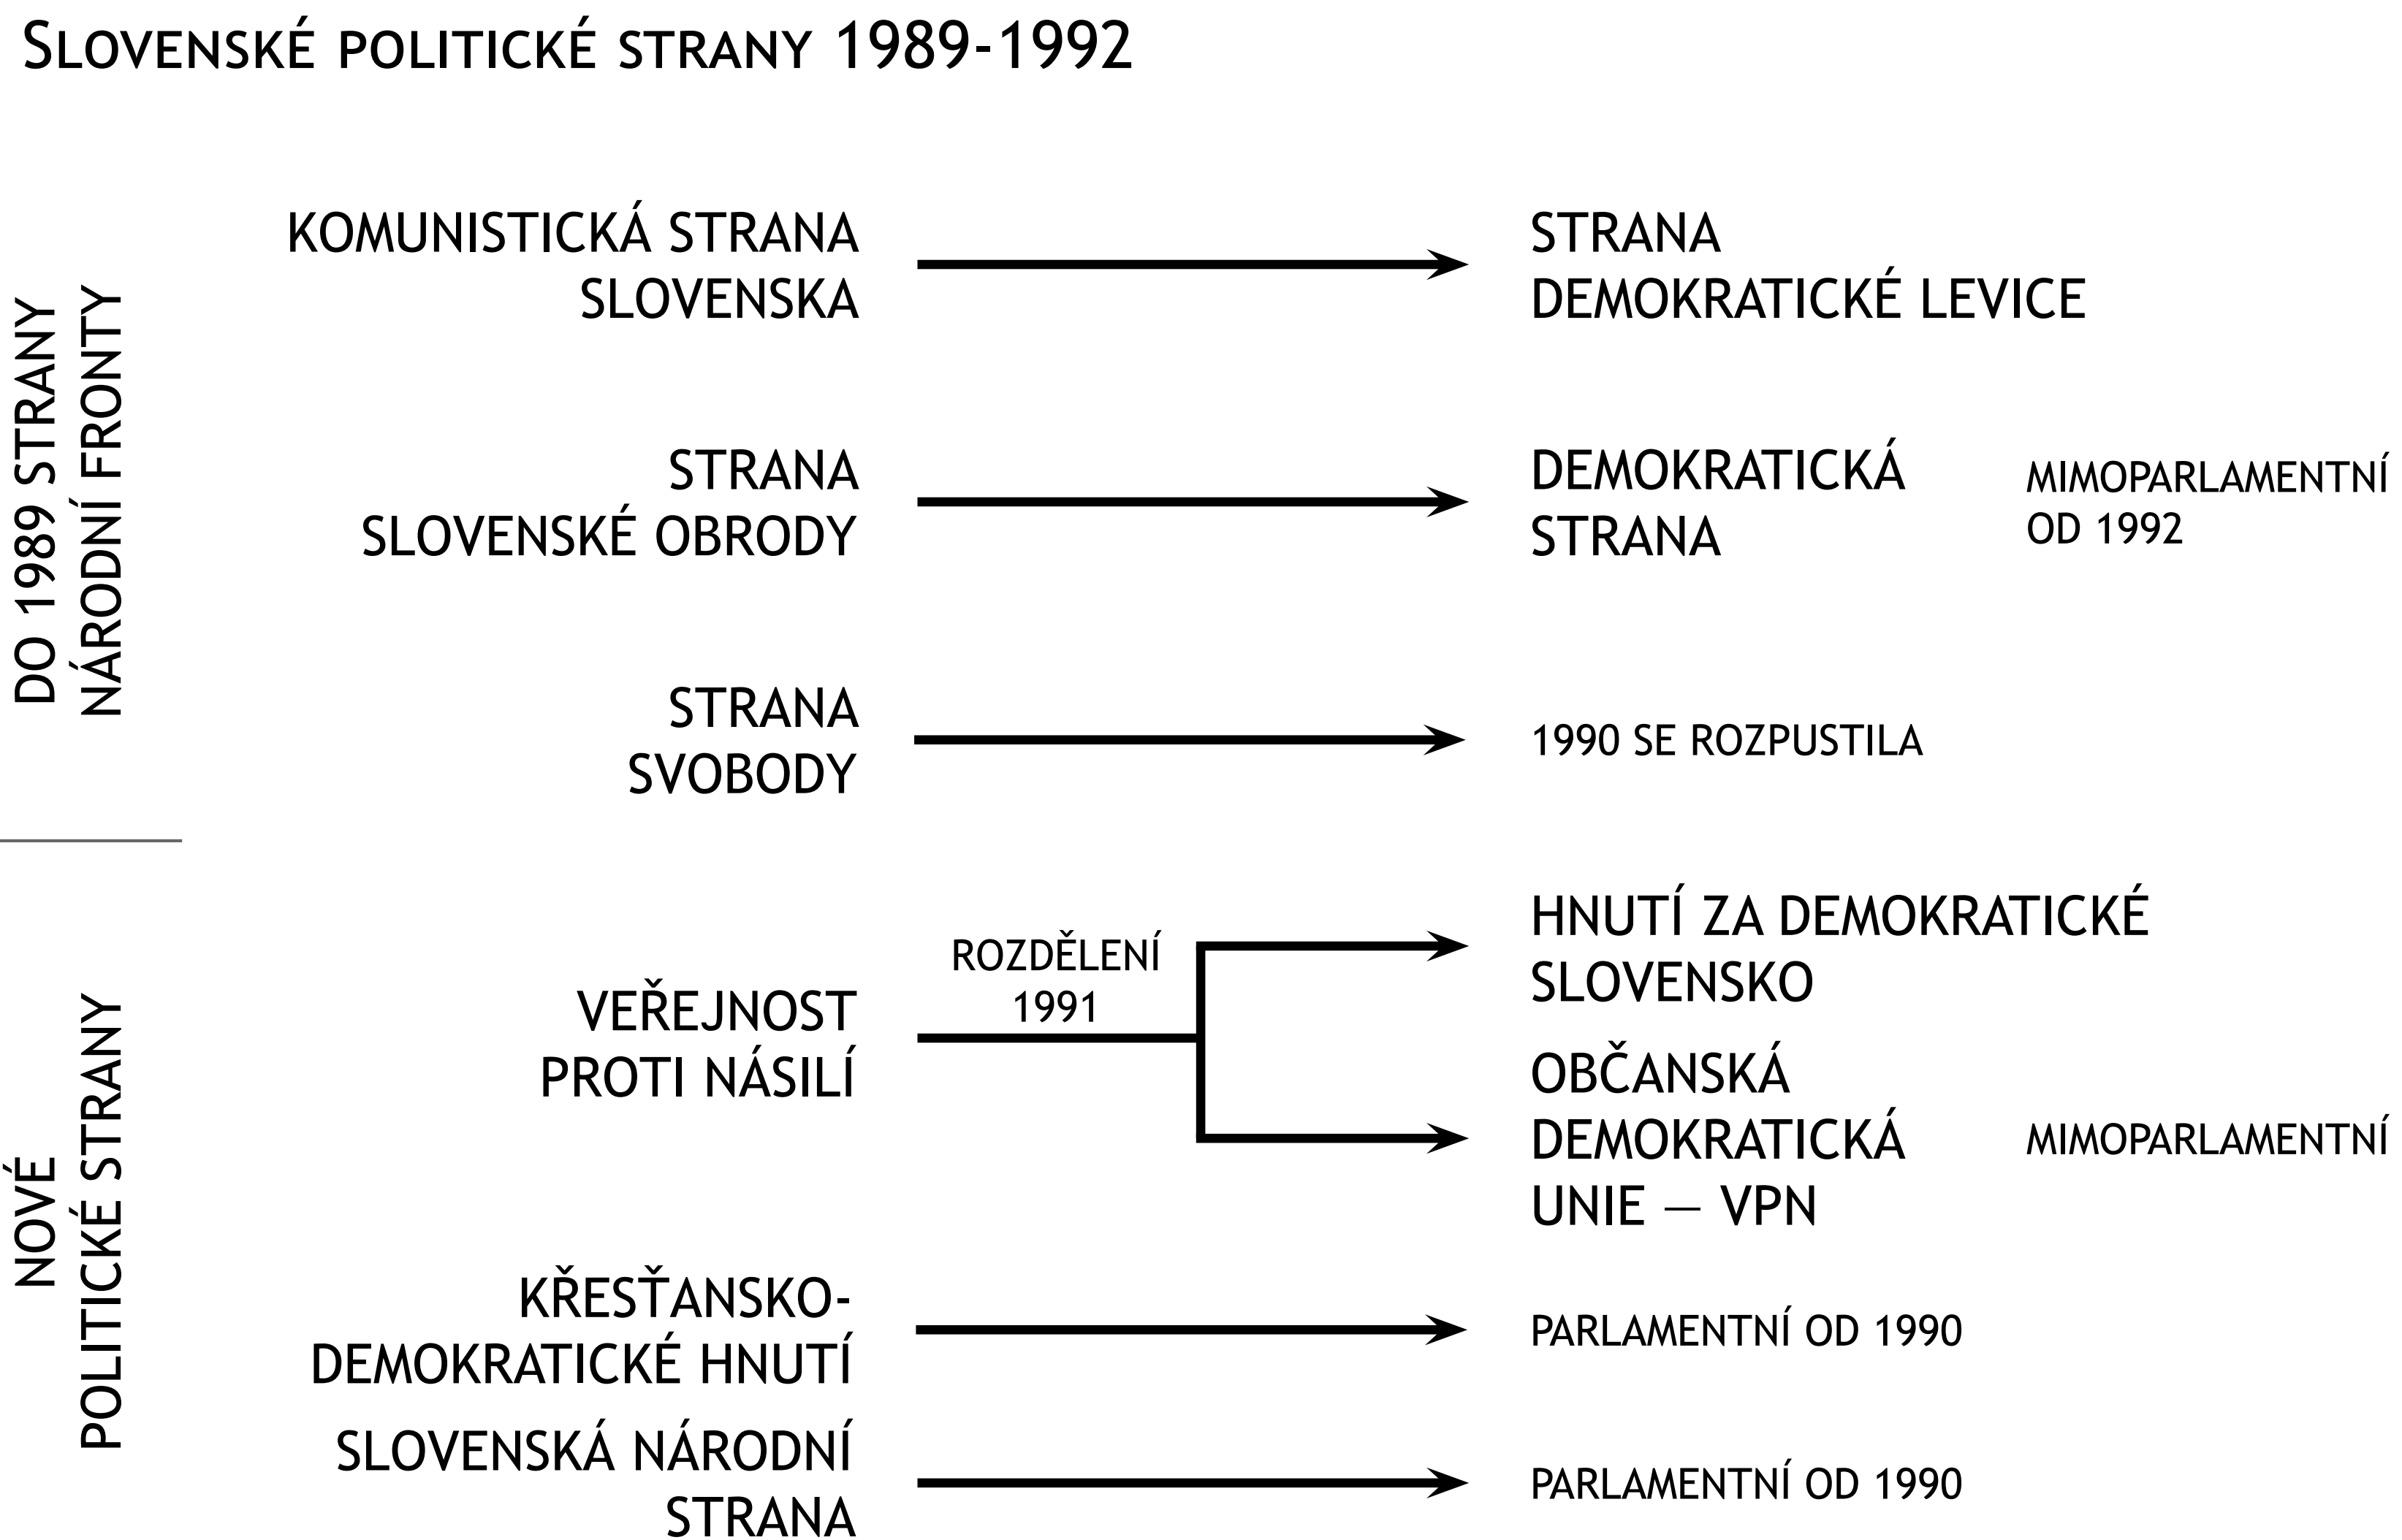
SLOVENSKÉ POLITICKÉ STRANY 1989-1992

DO 1989 STRANY NÁRODNÍ FRONTY

KOMUNISTICKÁ STRANA SLOVENSKA

STRANA DEMOKRATICKÉ LEVICE

STRANA SLOVENSKÉ OBRODY

DEMOKRATICKÁ STRANA

MIMOPARLAMENTNÍ OD 1992

STRANA SVOBODY

1990 SE ROZPUSTILA

NOVÉ POLITICKÉ STRANY

VEŘEJNOST PROTI NÁSILÍ

ROZDĚLENÍ 1991

HNUTÍ ZA DEMOKRATICKÉ SLOVENSKO

OBČANSKÁ DEMOKRATICKÁ UNIE – VPN

MIMOPARLAMENTNÍ

KŘESŤANSKO-DEMOKRATICKÉ HNUTÍ

PARLAMENTNÍ OD 1990

SLOVENSKÁ NÁRODNÍ STRANA

PARLAMENTNÍ OD 1990